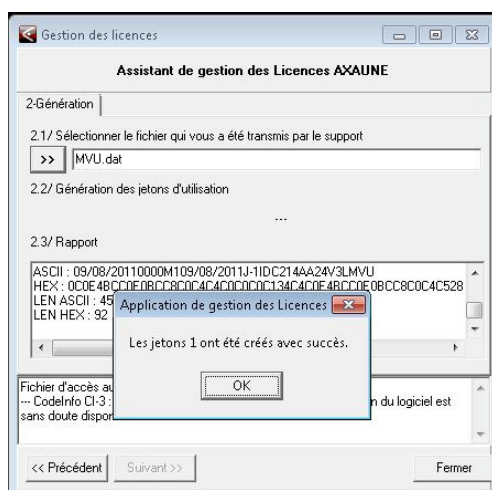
Gestion des licences

Assistant de gestion des Licences AXAUNE

2-Génération

2.1/ Sélectionner le fichier qui vous a été transmis par le support

>> MVU.dat

2.2/ Génération des jetons d'utilisation

---

2.3/ Rapport

ASCII : 09/08/20110000M109/08/2011J-1IDC214AA24V3LMVU
HEX : 0C0E4BCC0E0BCC8C0C4C0C0C0C134C0E4BCC0E0BCC8C0C4C528
LEN ASCII : 45
LEN HEX : 92

Application de gestion des Licences

Les jetons 1 ont été créés avec succès.

OK

Fichier d'accès au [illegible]
--- CodeInfo CI-3 : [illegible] n du logiciel est sans doute dispon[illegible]

<< Précédent Suivant >> Fermer